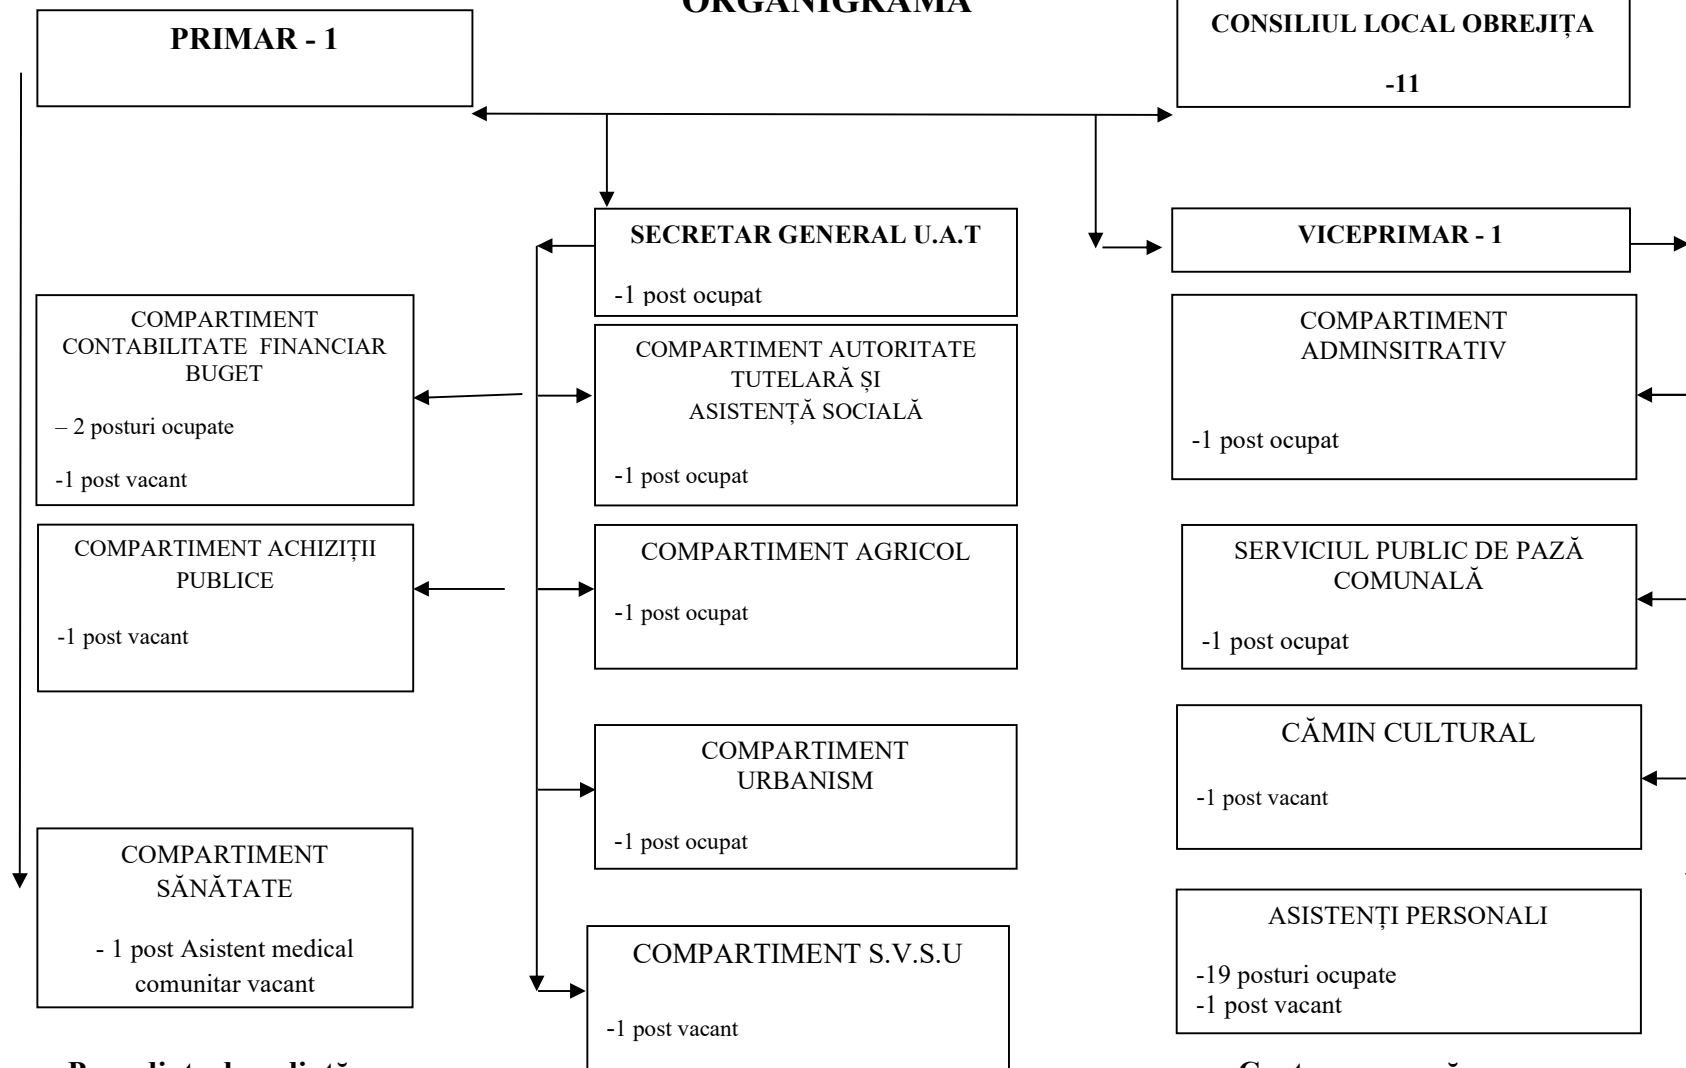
ORGANIGRAMA

PRIMAR - 1

CONSILIUL LOCAL OBREJIȚA

-11

SECRETAR GENERAL U.A.T

-1 post ocupat

VICEPRIMAR - 1

COMPARTIMENT CONTABILITATE FINANCIAR BUGET

– 2 posturi ocupate

-1 post vacant

COMPARTIMENT AUTORITATE TUTELARĂ ȘI ASISTENȚĂ SOCIALĂ

-1 post ocupat

COMPARTIMENT ADMINSITRATIV

-1 post ocupat

COMPARTIMENT ACHIZIȚII PUBLICE

-1 post vacant

COMPARTIMENT AGRICOL

-1 post ocupat

SERVICIUL PUBLIC DE PAZĂ COMUNALĂ

-1 post ocupat

COMPARTIMENT URBANISM

-1 post ocupat

CĂMIN CULTURAL

-1 post vacant

COMPARTIMENT SĂNĂTATE

- 1 post Asistent medical comunitar vacant

COMPARTIMENT S.V.S.U

-1 post vacant

ASISTENȚI PERSONALI

-19 posturi ocupate
-1 post vacant

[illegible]

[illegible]